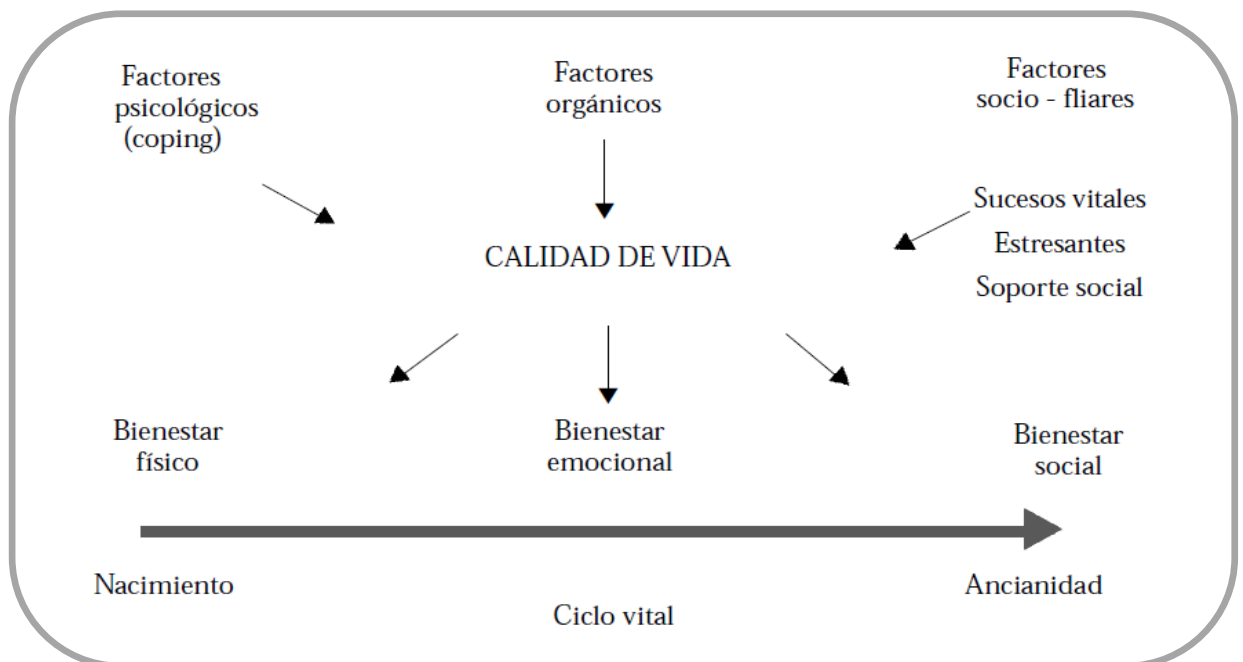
Factores psicológicos (coping)

Factores orgánicos

Factores socio - fliares

Sucesos vitales

Estresantes

Soporte social

CALIDAD DE VIDA

Bienestar físico

Bienestar emocional

Bienestar social

Nacimiento

Ancianidad

Ciclo vital